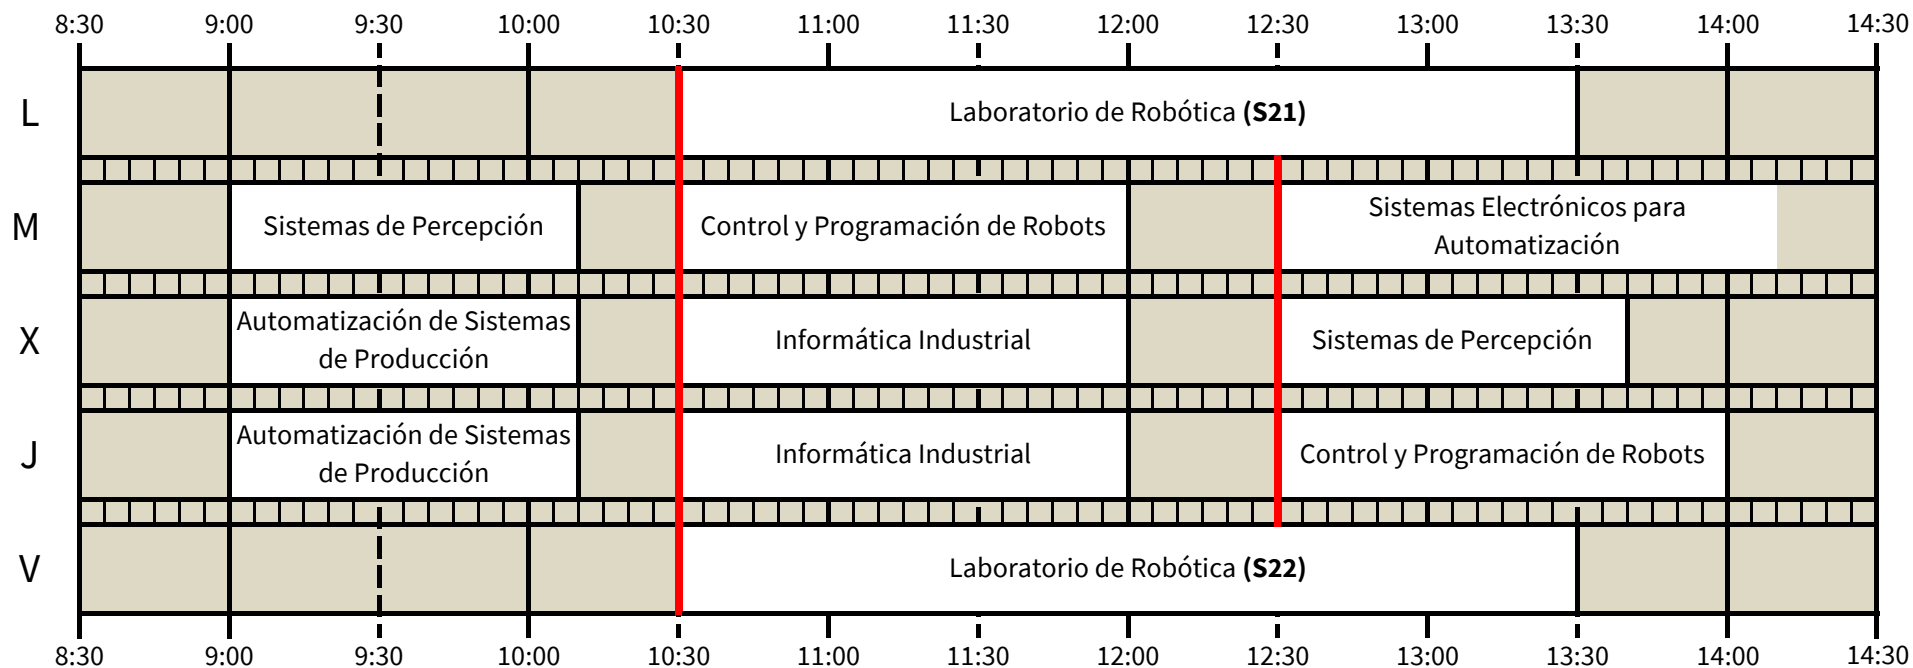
8:30 9:00 9:30 10:00 10:30 11:00 11:30 12:00 12:30 13:00 13:30 14:00 14:30

L
Laboratorio de Robótica **(S21)**

M
Sistemas de Percepción
Control y Programación de Robots
Sistemas Electrónicos para Automatización

X
Automatización de Sistemas de Producción
Informática Industrial
Sistemas de Percepción

J
Automatización de Sistemas de Producción
Informática Industrial
Control y Programación de Robots

V
Laboratorio de Robótica **(S22)**

8:30 9:00 9:30 10:00 10:30 11:00 11:30 12:00 12:30 13:00 13:30 14:00 14:30